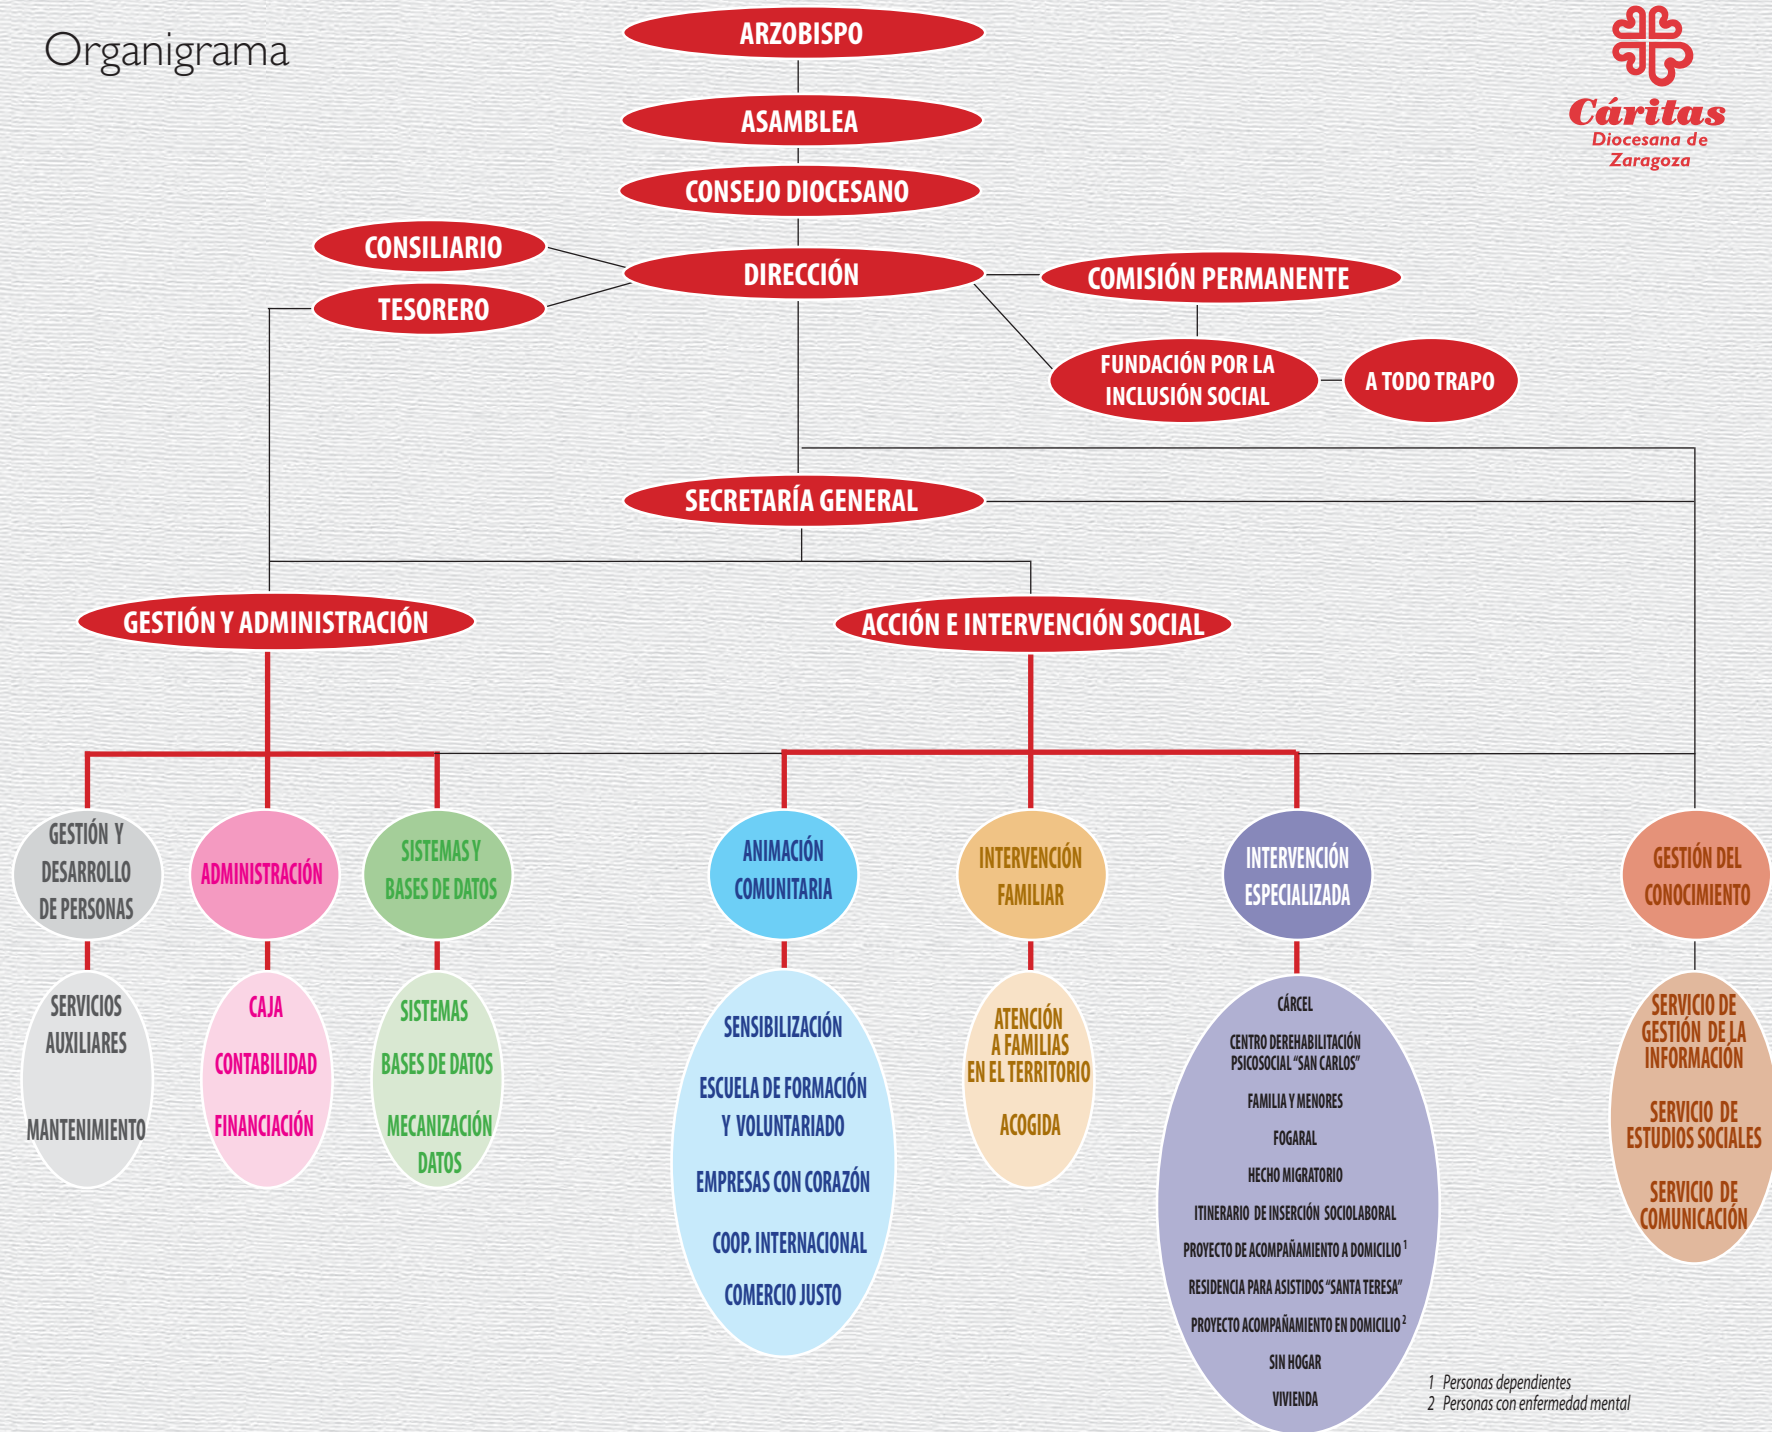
Organigrama

Cáritas Diocesana de Zaragoza

ARZOBISPO

ASAMBLEA

CONSEJO DIOCESANO

CONSILIARIO

TESORERO

DIRECCIÓN

COMISIÓN PERMANENTE

FUNDACIÓN POR LA INCLUSIÓN SOCIAL

A TODO TRAPO

SECRETARÍA GENERAL

GESTIÓN Y ADMINISTRACIÓN

ACCIÓN E INTERVENCIÓN SOCIAL

GESTIÓN Y DESARROLLO DE PERSONAS

SERVICIOS AUXILIARES

MANTENIMIENTO

ADMINISTRACIÓN

CAJA

CONTABILIDAD

FINANCIACIÓN

SISTEMAS Y BASES DE DATOS

SISTEMAS

BASES DE DATOS

MECANIZACIÓN DATOS

ANIMACIÓN COMUNITARIA

SENSIBILIZACIÓN

ESCUELA DE FORMACIÓN Y VOLUNTARIADO

EMPRESAS CON CORAZÓN

COOP. INTERNACIONAL

COMERCIO JUSTO

INTERVENCIÓN FAMILIAR

ATENCIÓN A FAMILIAS EN EL TERRITORIO

ACOGIDA

INTERVENCIÓN ESPECIALIZADA

CÁRCEL

CENTRO DEREHABILITACIÓN PSICOSOCIAL "SAN CARLOS"

FAMILIA Y MENORES

FOGARAL

HECHO MIGRATORIO

ITINERARIO DE INSERCIÓN SOCIOLABORAL

PROYECTO DE ACOMPAÑAMIENTO A DOMICILIO $^1$

RESIDENCIA PARA ASISTIDOS "SANTA TERESA"

PROYECTO ACOMPAÑAMIENTO EN DOMICILIO $^2$

SIN HOGAR

VIVIENDA

GESTIÓN DEL CONOCIMIENTO

SERVICIO DE GESTIÓN DE LA INFORMACIÓN

SERVICIO DE ESTUDIOS SOCIALES

SERVICIO DE COMUNICACIÓN

1 Personas dependientes
2 Personas con enfermedad mental